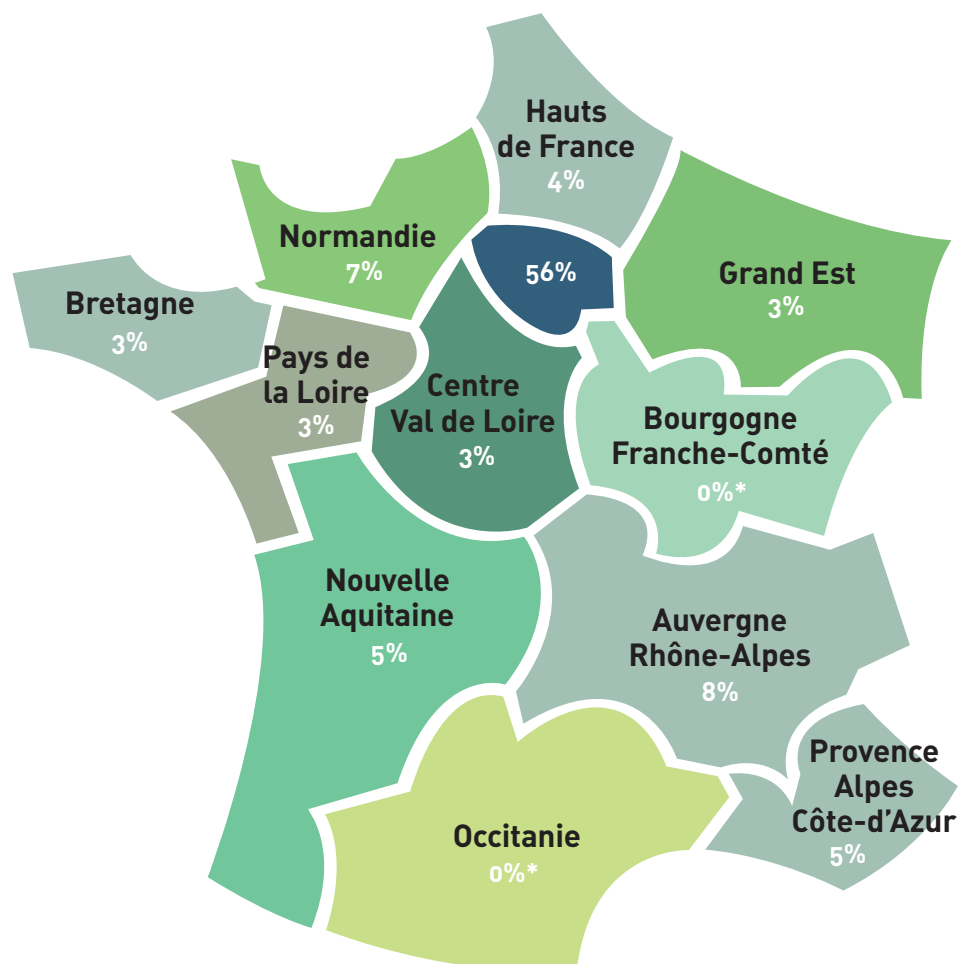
Hauts de France
4%

Normandie
7%

56%

Grand Est
3%

Bretagne
3%

Pays de la Loire
3%

Centre Val de Loire
3%

Bourgogne Franche-Comté
0%*

Nouvelle Aquitaine
5%

Auvergne Rhône-Alpes
8%

Provence Alpes Côte-d'Azur
5%

Occitanie
0%*